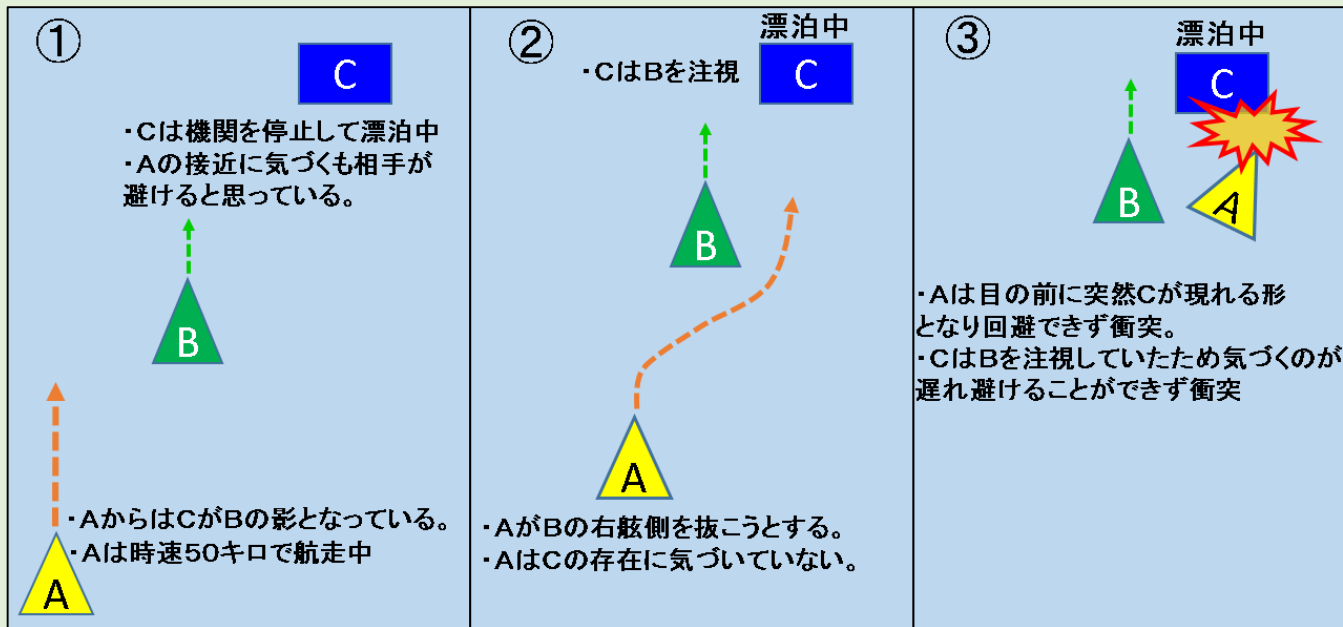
①

C

・Cは機関を停止して漂泊中
・Aの接近に気づくも相手が避けると思っている。

B

・AからはCがBの影となっている。
・Aは時速50キロで航走中

A

②

漂泊中

・CはBを注視

C

B

A

・AがBの右舷側を抜こうとする。
・AはCの存在に気づいていない。

③

漂泊中

C

B

A

・Aは目の前に突然Cが現れる形となり回避できず衝突。
・CはBを注視していたため気づくのが遅れ避けることができず衝突